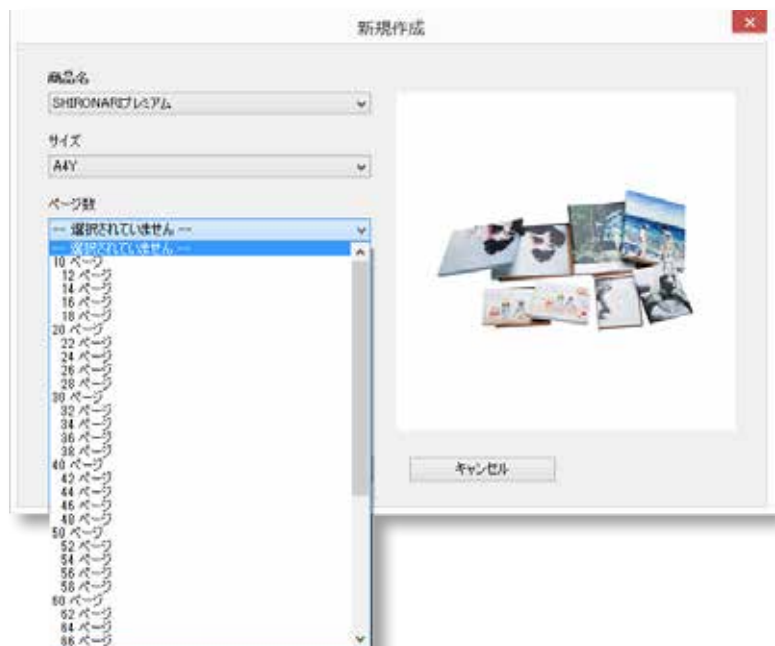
新規作成

×

商品名

SHIRONAREプレミアム

サイズ

A4Y

ページ数

--- 選択されていません ---

--- 選択されていません ---
10 ページ
12 ページ
14 ページ
16 ページ
18 ページ
20 ページ
22 ページ
24 ページ
26 ページ
28 ページ
30 ページ
32 ページ
34 ページ
36 ページ
38 ページ
40 ページ
42 ページ
44 ページ
46 ページ
48 ページ
50 ページ
52 ページ
54 ページ
56 ページ
58 ページ
60 ページ
62 ページ
64 ページ
66 ページ

キャンセル